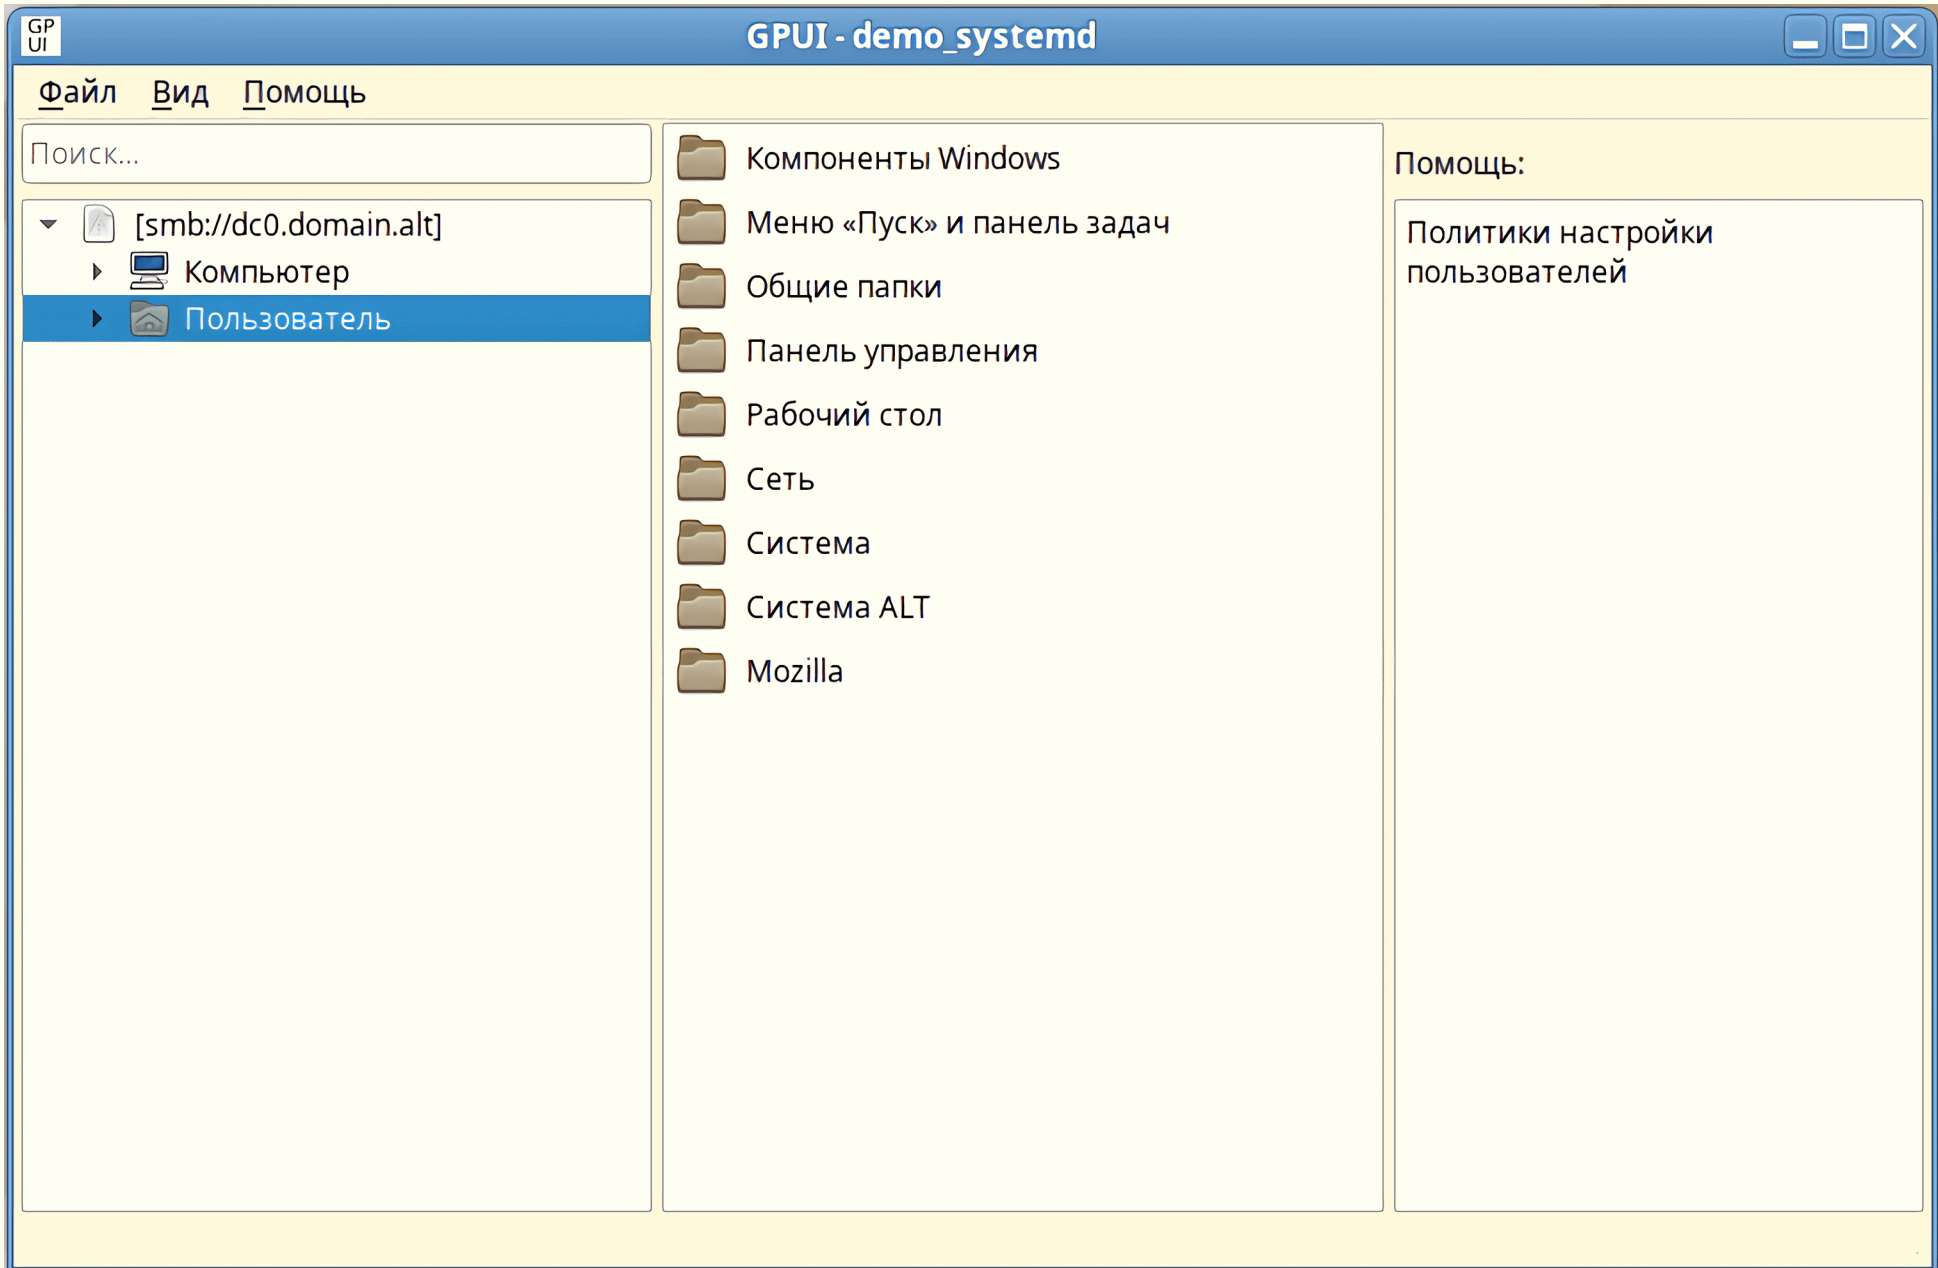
GP UI GPUI - demo_systemd

Файл Вид Помощь

Поиск...

[smb://dc0.domain.alt]
Компьютер
Пользователь

Компоненты Windows
Меню «Пуск» и панель задач
Общие папки
Панель управления
Рабочий стол
Сеть
Система
Система ALT
Mozilla

Помощь:

Политики настройки пользователей